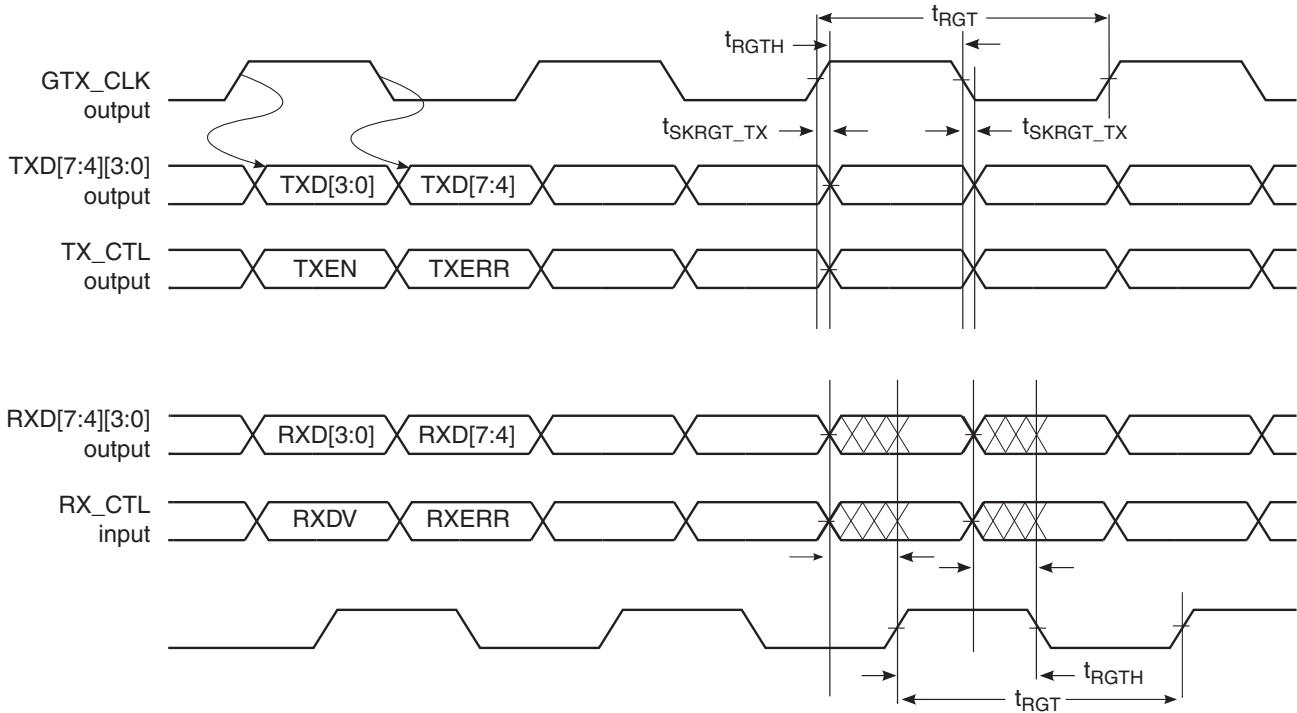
$t_{RGT}$

$t_{RGTH}$

GTX_CLK output

$t_{SKRGT\_TX}$

$t_{SKRGT\_TX}$

TXD[7:4][3:0] output

TXD[3:0]

TXD[7:4]

TX_CTL output

TXEN

TXERR

RXD[7:4][3:0] output

RXD[3:0]

RXD[7:4]

RX_CTL input

RXDV

RXERR

$t_{RGTH}$

$t_{RGT}$